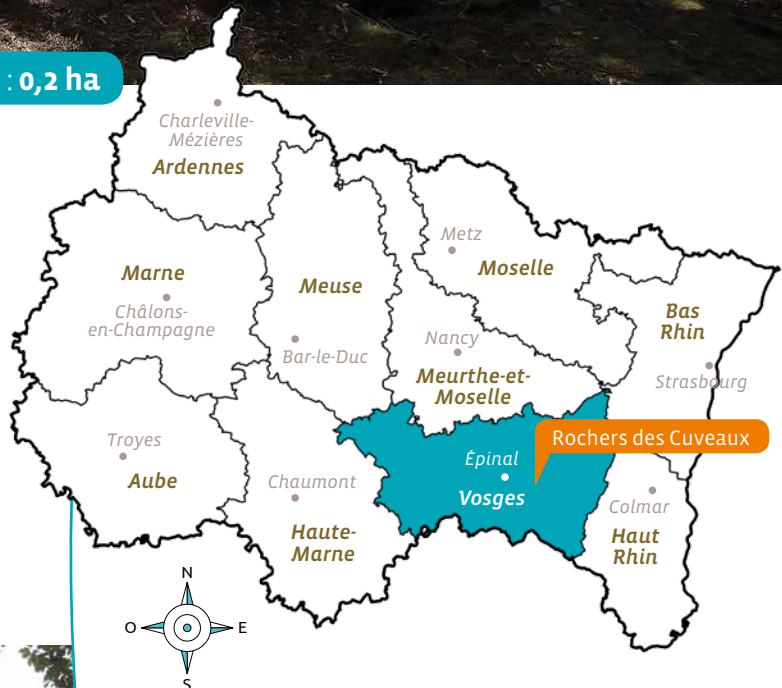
: 0,2 ha

Charleville-Mézières
Ardennes

Marne
Châlons-en-Champagne

Meuse
Bar-le-Duc

Metz
Moselle

Bas Rhin
Strasbourg

Nancy
Meurthe-et-Moselle

Rochers des Cuveaux

Troyes
Aube

Chaumont
Haute-Marne

Épinal
Vosges

Colmar
Haut Rhin

N
O
E
S